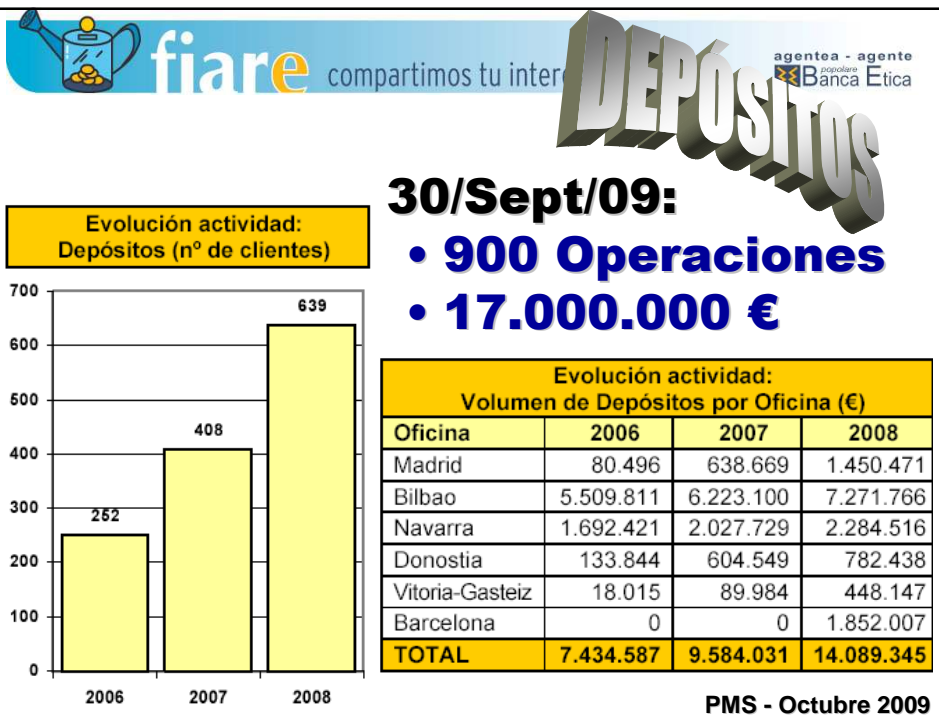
fiare compartimos tu inter

DEPÓSITOS

agentea - agente
popolare
Banca Etica

30/Sept/09:
• 900 Operaciones
• 17.000.000 €

Evolución actividad:
Depósitos (nº de clientes)

700
600
500
400
300
200
100
0

252
408
639

2006
2007
2008

Evolución actividad:
Volumen de Depósitos por Oficina (€)

| Oficina | 2006 | 2007 | 2008 |
|---|---|---|---|
| Madrid | 80.496 | 638.669 | 1.450.471 |
| Bilbao | 5.509.811 | 6.223.100 | 7.271.766 |
| Navarra | 1.692.421 | 2.027.729 | 2.284.516 |
| Donostia | 133.844 | 604.549 | 782.438 |
| Vitoria-Gasteiz | 18.015 | 89.984 | 448.147 |
| Barcelona | 0 | 0 | 1.852.007 |
| TOTAL | 7.434.587 | 9.584.031 | 14.089.345 |

PMS - Octubre 2009